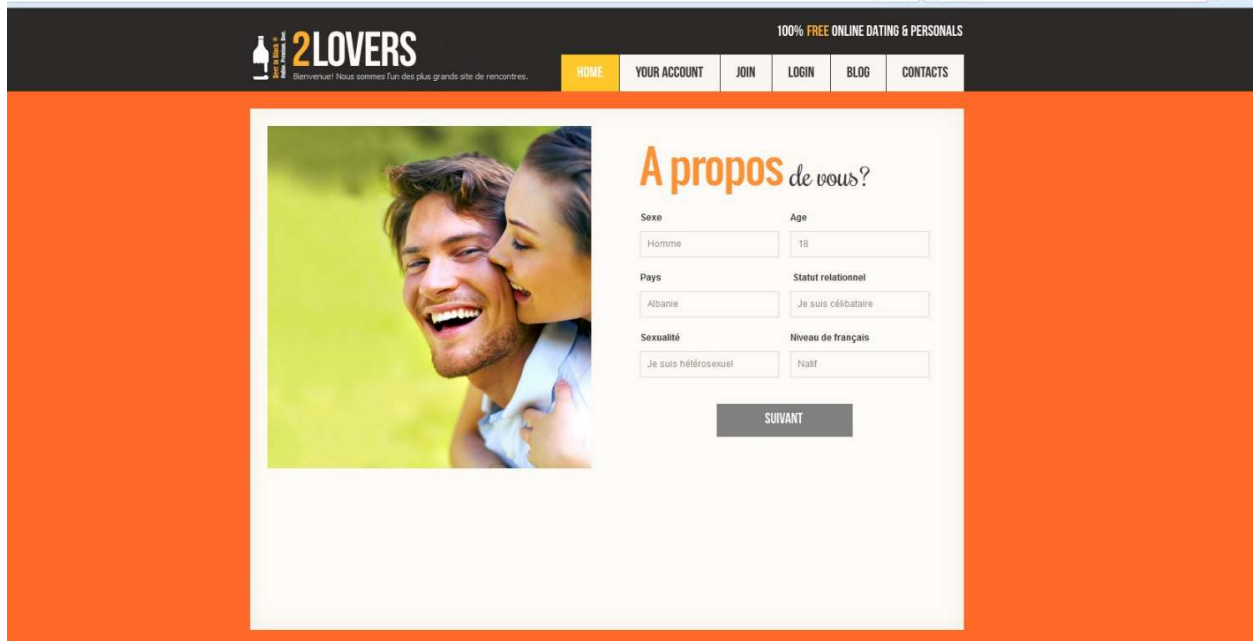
2LOVERS

Bienvenue! Nous sommes l'un des plus grands site de rencontres.

100% FREE ONLINE DATING & PERSONALS

HOME YOUR ACCOUNT JOIN LOGIN BLOG CONTACTS

A propos de vous?

Sexe
Homme

Age
18

Pays
Albanie

Statut relationnel
Je suis célibataire

Sexualité
Je suis hétérosexuel

Niveau de français
Natif

SUIVANT